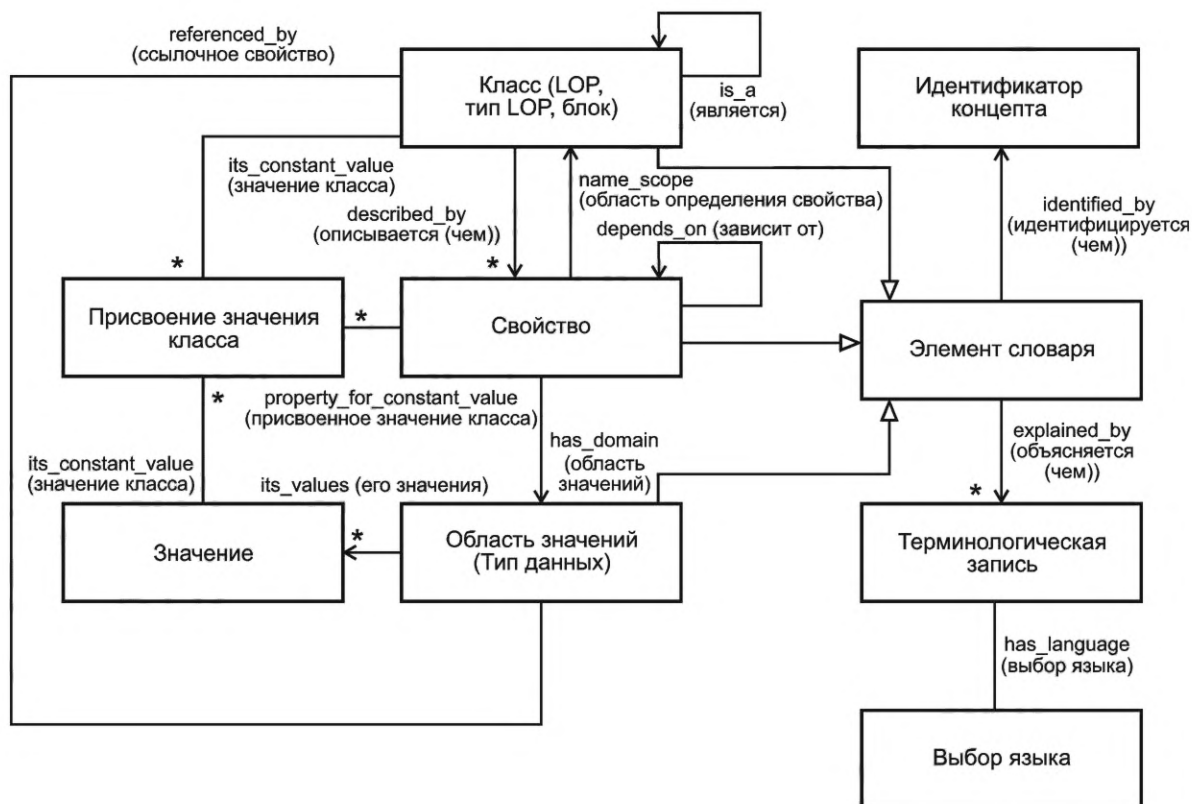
referenced_by
(ссылочное свойство)

Класс (LOP, тип LOP, блок)

is_a
(является)

Идентификатор концепта

its_constant_value
(значение класса)

name_scope
(область определения свойства)

described_by
(описывается (чем))

depends_on (зависит от)

identified_by
(идентифицируется (чем))

*

*

Присвоение значения класса

*

Свойство

Элемент словаря

*

property_for_constant_value
(присвоенное значение класса)

has_domain
(область значений)

explained_by
(объясняется (чем))

its_constant_value
(значение класса)

its_values (его значения)

*

*

Значение

Область значений
(Тип данных)

Терминологическая запись

has_language
(выбор языка)

Выбор языка